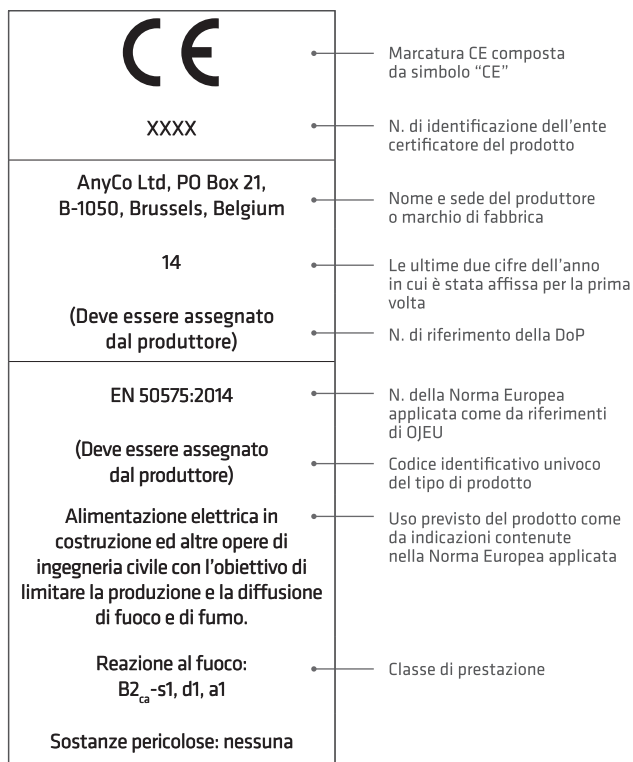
CE

Marcatura CE composta da simbolo "CE"

XXXX

N. di identificazione dell'ente certificatore del prodotto

AnyCo Ltd, PO Box 21, B-1050, Brussels, Belgium

Nome e sede del produttore o marchio di fabbrica

14

Le ultime due cifre dell'anno in cui è stata affissa per la prima volta

(Deve essere assegnato dal produttore)

N. di riferimento della DoP

EN 50575:2014

N. della Norma Europea applicata come da riferimenti di OJEU

(Deve essere assegnato dal produttore)

Codice identificativo univoco del tipo di prodotto

Alimentazione elettrica in costruzione ed altre opere di ingegneria civile con l'obiettivo di limitare la produzione e la diffusione di fuoco e di fumo.

Uso previsto del prodotto come da indicazioni contenute nella Norma Europea applicata

Reazione al fuoco: $B2_{ca}$-s1, d1, a1

Classe di prestazione

Sostanze pericolose: nessuna